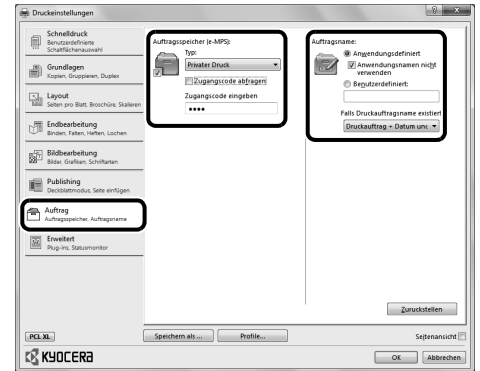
Druckeinstellungen

Schnelldruck
Benutzerdefinierte Schaltflächenauswahl

Grundlagen
Kopien, Gruppieren, Duplex

Layout
Seiten pro Blatt, Broschüre, Skalieren

Endbearbeitung
Binden, Falten, Heften, Lochen

Bildbearbeitung
Bilder, Grafiken, Schriftarten

Publishing
Deckblattmodus, Seite einfügen

Auftrag
Auftragsspeicher, Auftragsname

Erweitert
Plug-ins, Statusmonitor

Auftragsspeicher (e-MPS):
Typ:
Privater Druck
Zugangscode abfragen
Zugangscode eingeben
••••

Auftragsname:
Anwendungsdefiniert
Anwendungsnamen nicht verwenden
Benutzerdefiniert:
Falls Druckauftragsname existiert
Druckauftrag + Datum unc

Zurückstellen

PCL XL
Speichern als ...
Profile...
Seitenansicht
KYOCERA
OK
Abbrechen